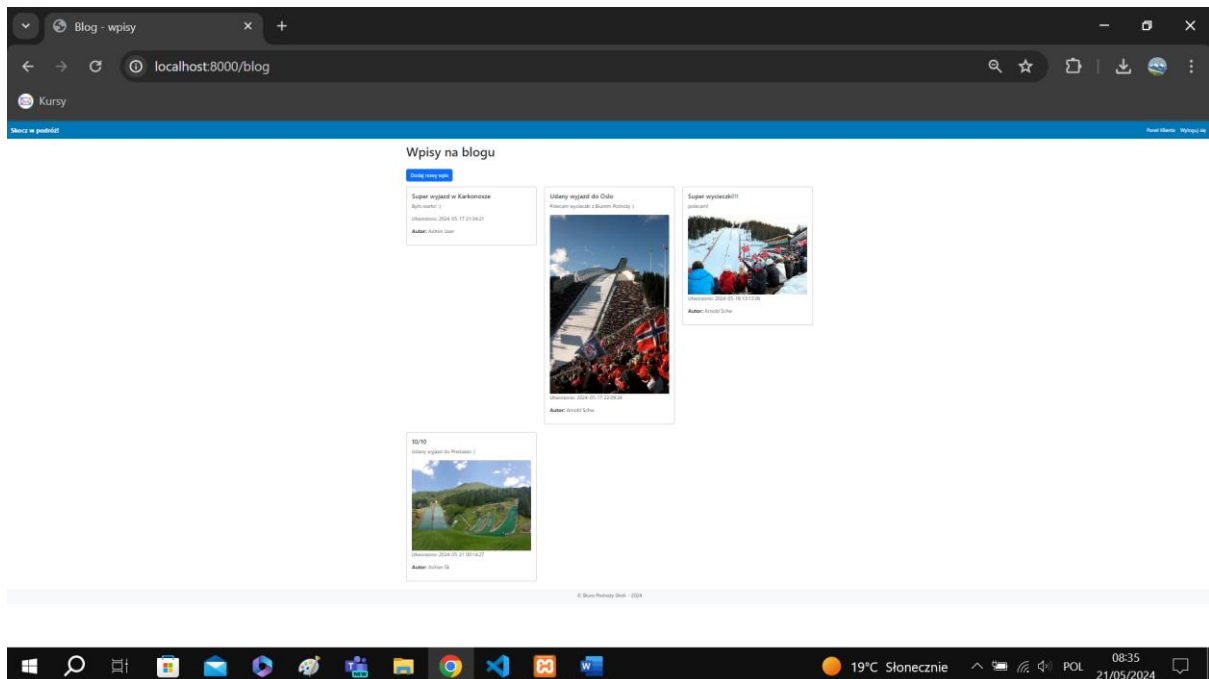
Blog - wpisy

localhost:8000/blog

Kursy

Skocz w podróż!

Paweł Marta Wyloguj się

Wpisy na blogu

Dodaj nowy wpis

Super wyjazd w Karkonosze
Było super! :)
Utworzono: 2024-05-17 21:34:21
Autor: Admin User

Udany wyjazd do Oslo
Polecam wycieczki z Biurem Podróży :)
Utworzono: 2024-05-17 22:09:24
Autor: Arnold Schw

Super wycieczki!!!
polecam!
Utworzono: 2024-05-18 13:13:06
Autor: Arnold Schw

10/10
Udany wyjazd do Predazzo :)
Utworzono: 2024-05-21 00:14:27
Autor: Adrian St

© Biuro Podróży Skok - 2024

19°C Słonecznie

POL

08:35
21/05/2024